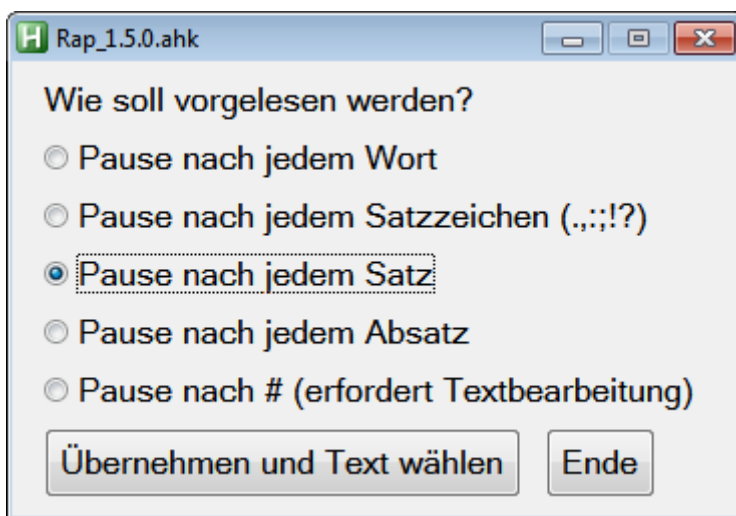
Rap_1.5.0.ahk

Wie soll vorgelesen werden?

Pause nach jedem Wort

Pause nach jedem Satzzeichen (.,:;!?)

Pause nach jedem Satz

Pause nach jedem Absatz

Pause nach # (erfordert Textbearbeitung)

Übernehmen und Text wählen

Ende